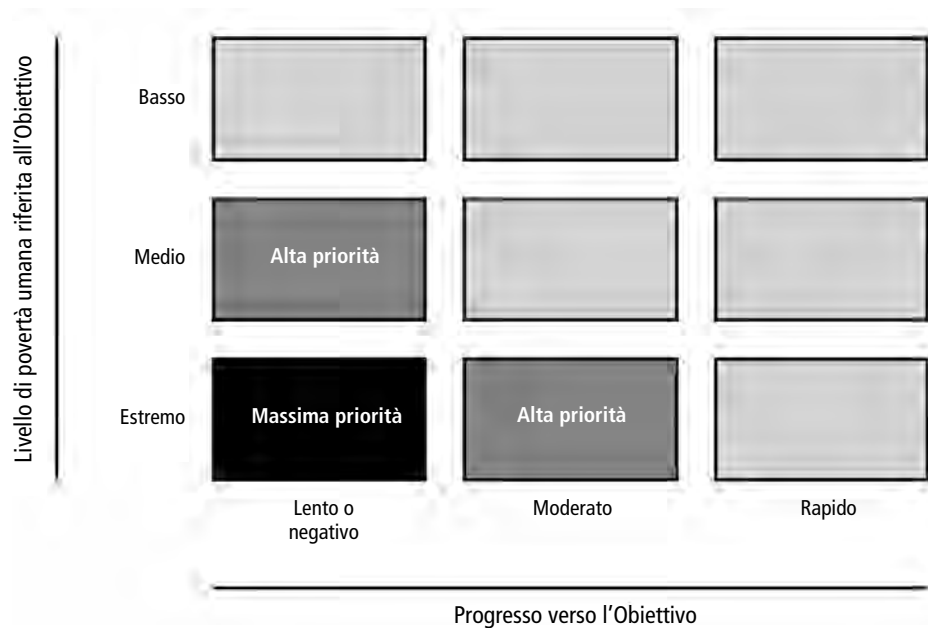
Livello di povertà umana riferita all'Obiettivo

| | | | |
|---|---|---|---|
| Basso | | | |
| Medio | Alta priorità | | |
| Estremo | Massima priorità | Alta priorità | |
| | Lento o negativo | Moderato | Rapido |

Progresso verso l'Obiettivo